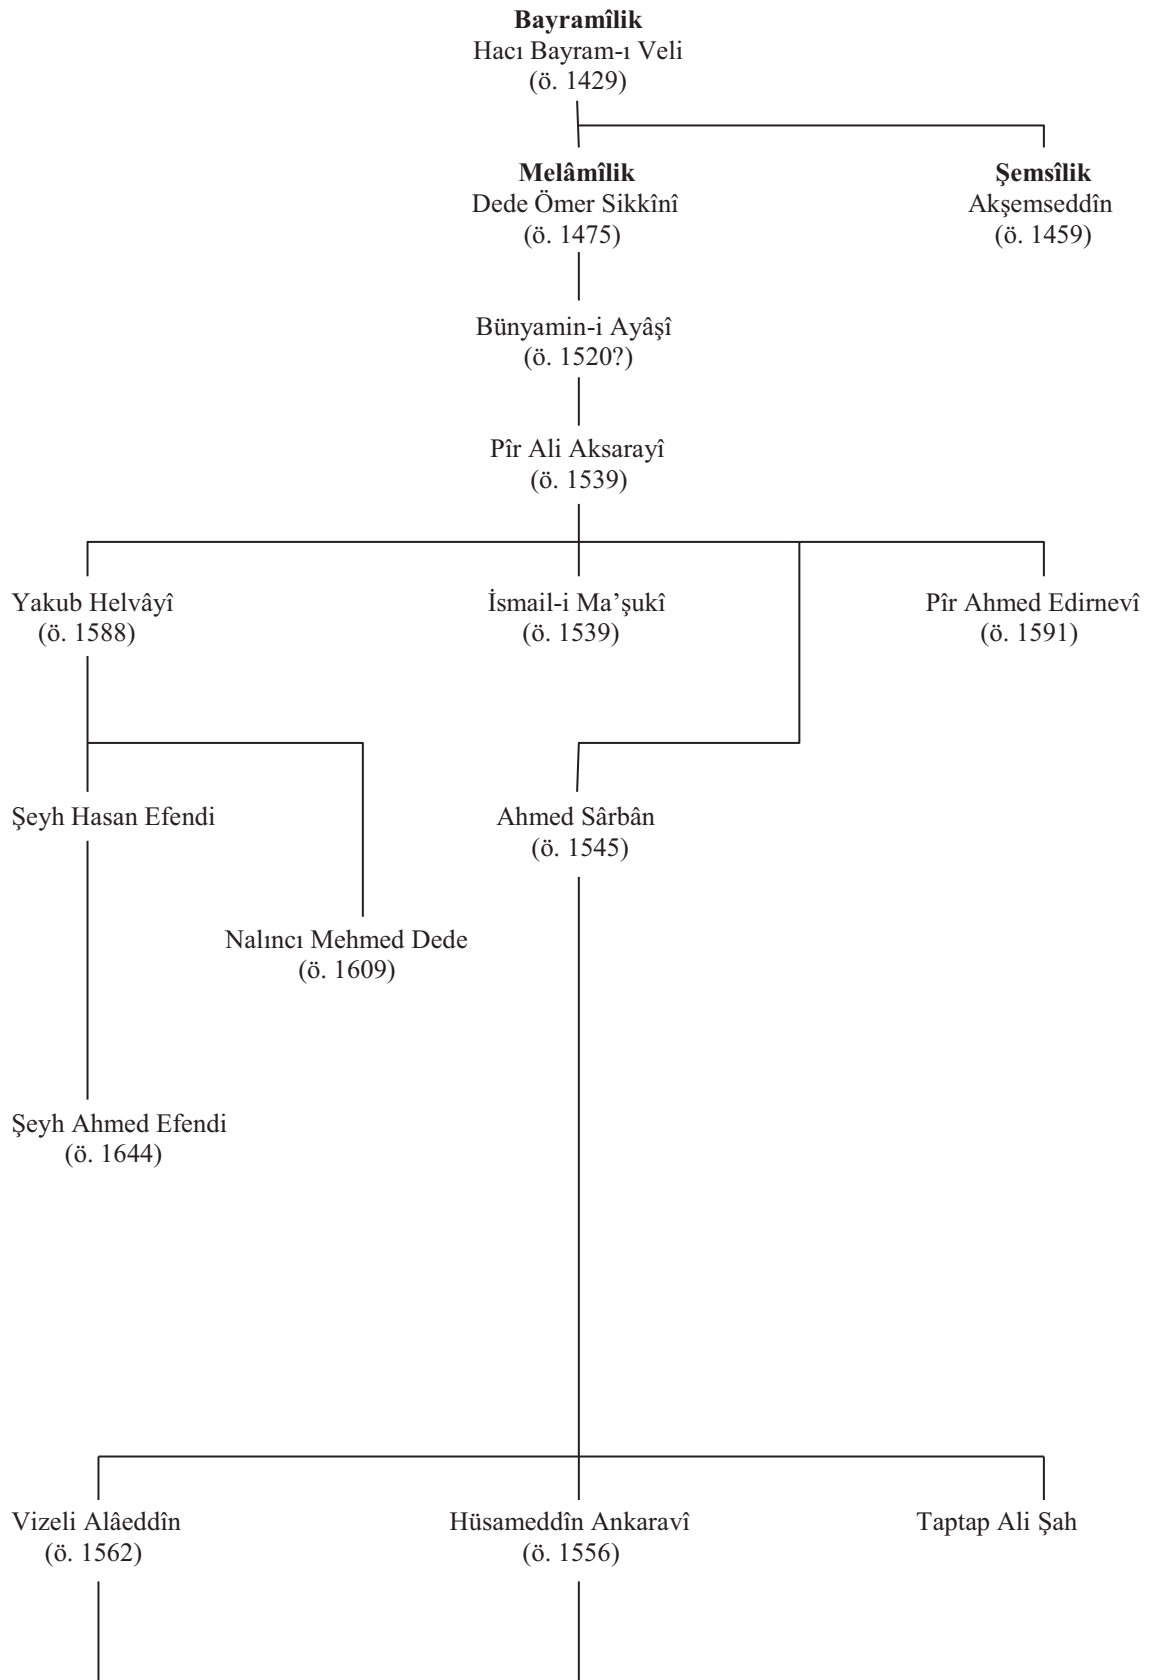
**Bayramîlik**
Hacı Bayram-ı Veli
(ö. 1429)

**Melâmîlik**
Dede Ömer Sikkînî
(ö. 1475)

**Şemsîlik**
Akşemseddîn
(ö. 1459)

Bünyamin-i Ayâşî
(ö. 1520?)

Pîr Ali Aksarayî
(ö. 1539)

Yakub Helvâyî
(ö. 1588)

İsmail-i Ma'şukî
(ö. 1539)

Pîr Ahmed Edirnevî
(ö. 1591)

Şeyh Hasan Efendi

Ahmed Sârbân
(ö. 1545)

Nalıncı Mehmed Dede
(ö. 1609)

Şeyh Ahmed Efendi
(ö. 1644)

Vizeli Alâeddîn
(ö. 1562)

Hüsameddîn Ankaravî
(ö. 1556)

Taptap Ali Şah